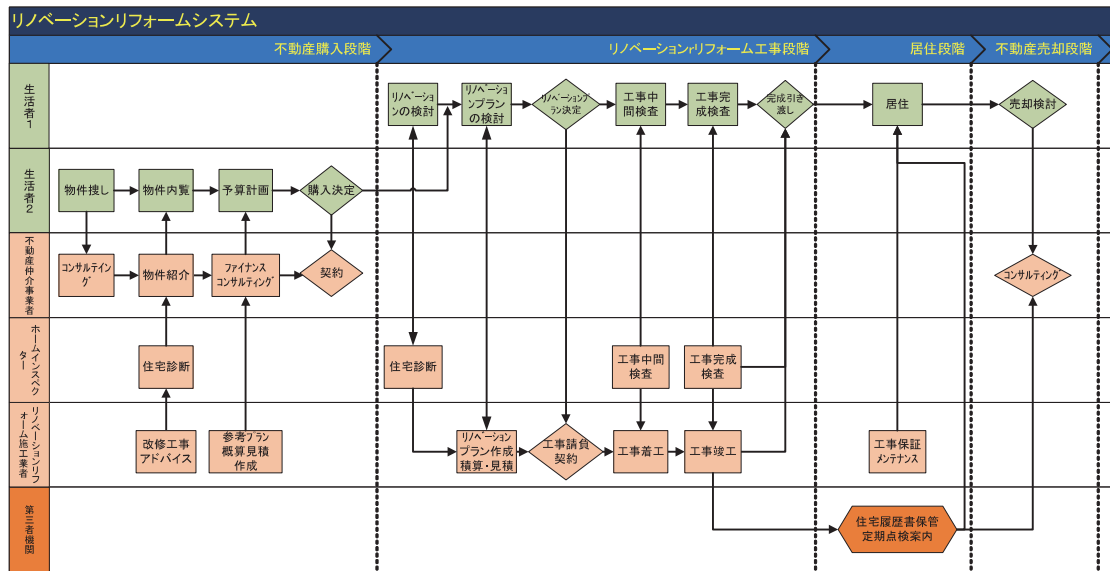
リノベーションリフォームシステム

不動産購入段階
リノベーション/リフォーム工事段階
居住段階
不動産売却段階

生活者1
生活者2
不動産仲介事業者
ホームインスペクター
リノベーションリフォーム施工業者
第三者機関

リノベーションの検討
リノベーションプランの検討
リノベーションプラン決定
工事中間検査
工事完成検査
完成引き渡し
居住
売却検討

物件捜し
物件内覧
予算計画
購入決定

コンサルティング
物件紹介
ファイナンスコンサルティング
契約
コンサルティング

住宅診断
住宅診断
工事中間検査
工事完成検査

改修工事アドバイス
参考プラン概算見積作成
リノベーションプラン作成積算・見積
工事請負契約
工事着工
工事竣工
工事保証メンテナンス

住宅履歴書保管定期点検案内